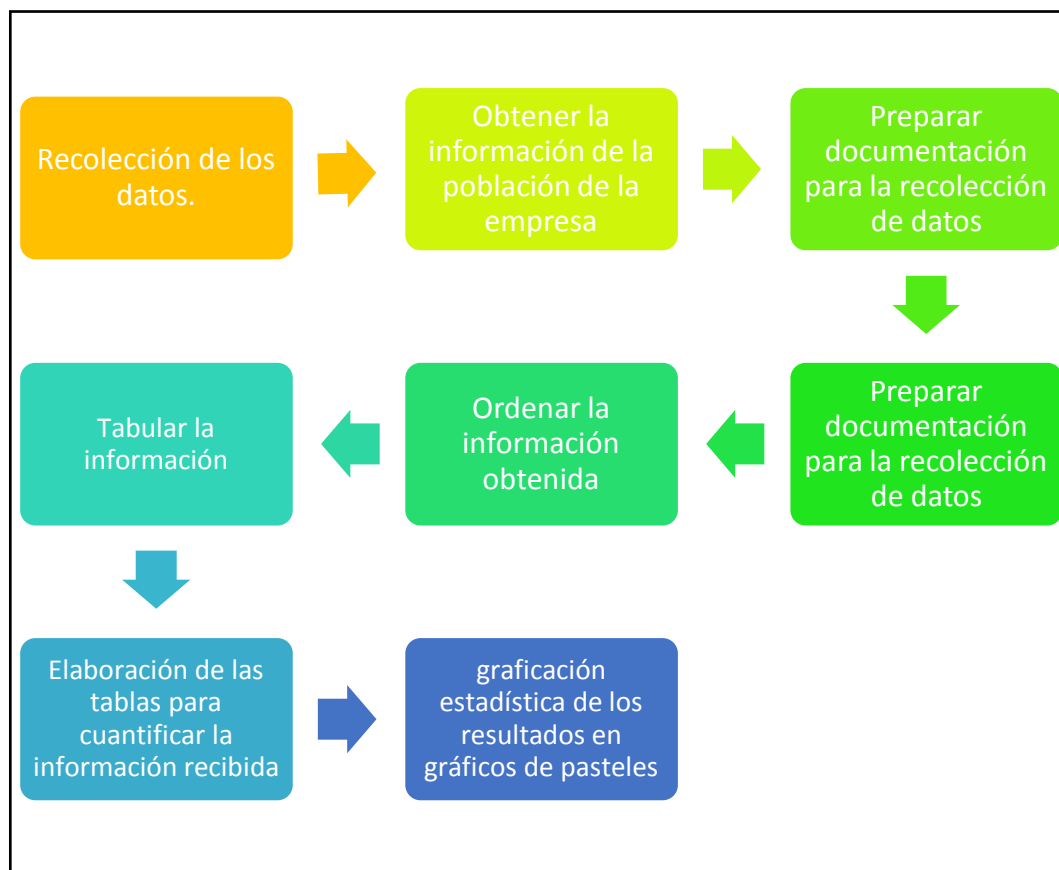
Recolección de los datos.

Obtener la información de la población de la empresa

Preparar documentación para la recolección de datos

Preparar documentación para la recolección de datos

Ordenar la información obtenida

Tabular la información

Elaboración de las tablas para cuantificar la información recibida

graficación estadística de los resultados en gráficos de pasteles